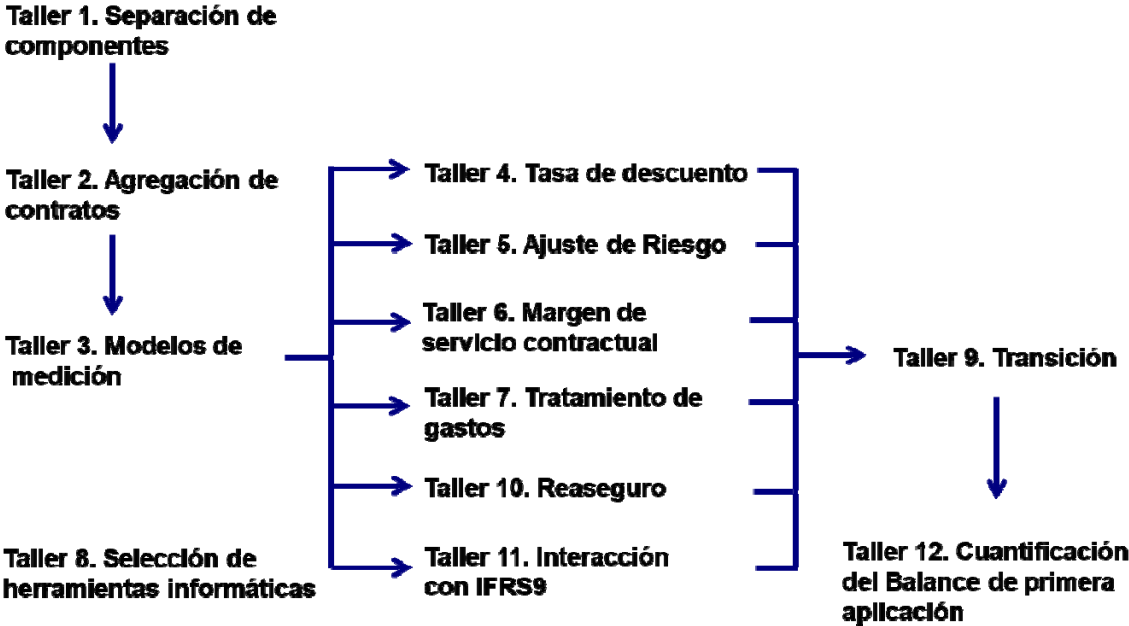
Taller 1. Separación de componentes

Taller 2. Agregación de contratos

Taller 3. Modelos de medición

Taller 4. Tasa de descuento

Taller 5. Ajuste de Riesgo

Taller 6. Margen de servicio contractual

Taller 7. Tratamiento de gastos

Taller 10. Reaseguro

Taller 11. Interacción con IFRS9

Taller 9. Transición

Taller 8. Selección de herramientas informáticas

Taller 12. Cuantificación del Balance de primera aplicación